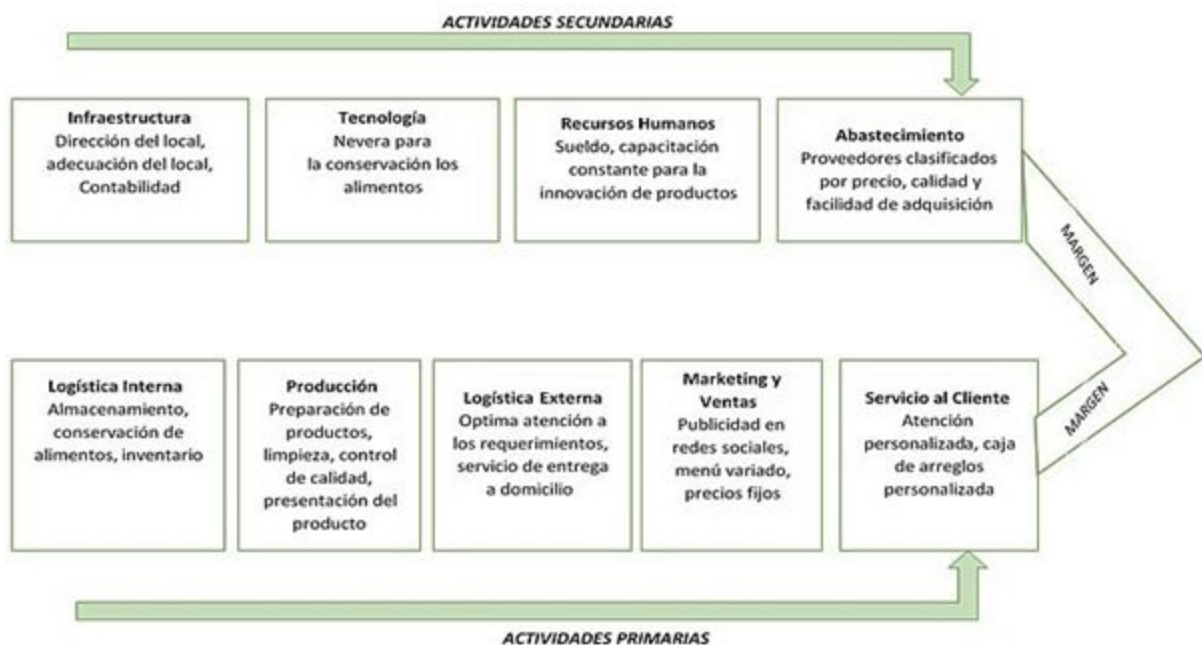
ACTIVIDADES SECUNDARIAS

Infraestructura
Dirección del local, adecuación del local, Contabilidad

Tecnología
Nevera para la conservación los alimentos

Recursos Humanos
Sueldo, capacitación constante para la innovación de productos

Abastecimiento
Proveedores clasificados por precio, calidad y facilidad de adquisición

MARGEN

MARGEN

Logística Interna
Almacenamiento, conservación de alimentos, inventario

Producción
Preparación de productos, limpieza, control de calidad, presentación del producto

Logística Externa
Optima atención a los requerimientos, servicio de entrega a domicilio

Marketing y Ventas
Publicidad en redes sociales, menú variado, precios fijos

Servicio al Cliente
Atención personalizada, caja de arreglos personalizada

ACTIVIDADES PRIMARIAS